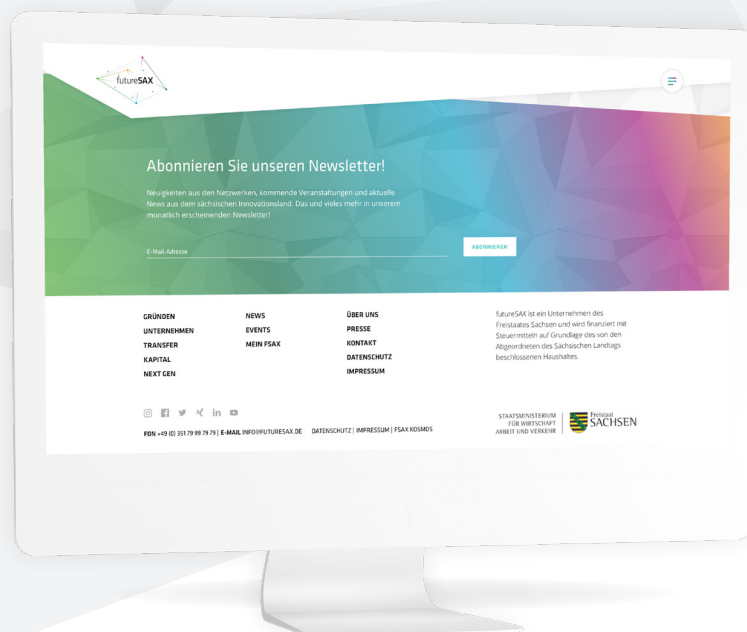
futureSAX

Abonnieren Sie unseren Newsletter!

Neuigkeiten aus den Netzwerken, kommende Veranstaltungen und aktuelle News aus dem sächsischen Innovationsland. Das und vieles mehr in unserem monatlich erscheinenden Newsletter!

E-Mail-Adresse

ABONNIEREN

GRÜNDEN
UNTERNEHMEN
TRANSFER
KAPITAL
NEXT GEN

NEWS
EVENTS
MEIN FSAX

ÜBER UNS
PRESSE
KONTAKT
DATENSCHUTZ
IMPRESSUM

futureSAX ist ein Unternehmen des Freistaates Sachsen und wird finanziert mit Steuermitteln auf Grundlage des von den Abgeordneten des Sächsischen Landtags beschlossenen Haushaltes.

FON +49 (0) 351 79 99 79 79 | E-MAIL INFO@FUTURESAX.DE DATENSCHUTZ | IMPRESSUM | FSAX KOSMOS

STAATSMINISTERIUM FÜR WIRTSCHAFT ARBEIT UND VERKEHR

Freistaat SACHSEN